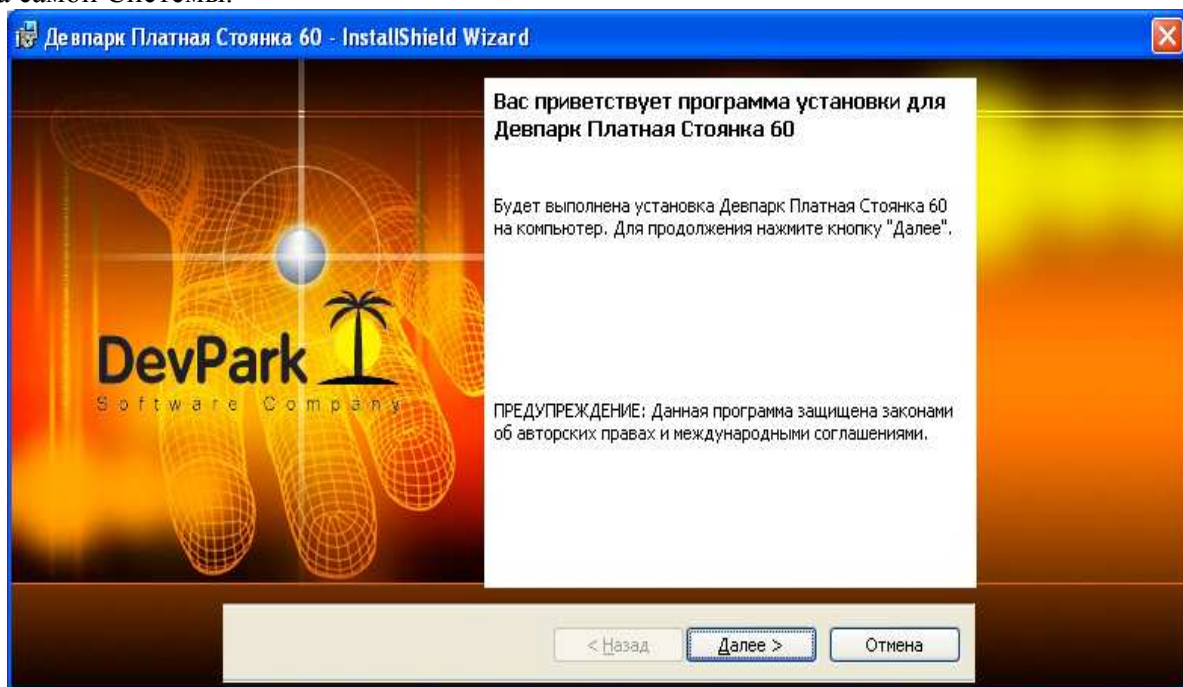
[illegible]

Девпарк Платная Стоянка 60 - InstallShield Wizard

DevPark
Software Company

Вас приветствует программа установки для Девпарк Платная Стоянка 60

Будет выполнена установка Девпарк Платная Стоянка 60 на компьютер. Для продолжения нажмите кнопку "Далее".

ПРЕДУПРЕЖДЕНИЕ: Данная программа защищена законами об авторских правах и международными соглашениями.

< Назад | Далее > | Отмена